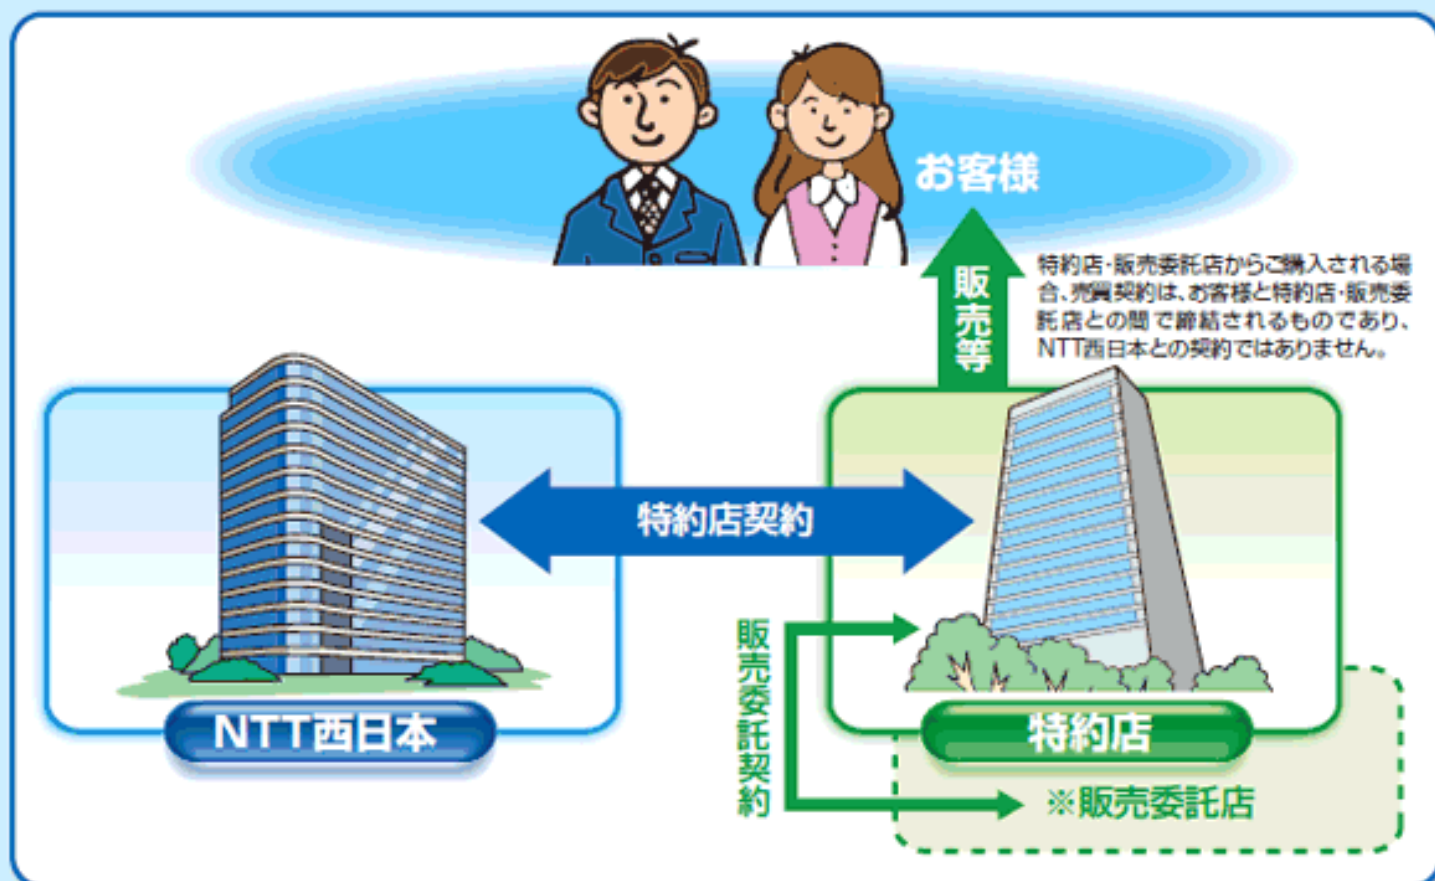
お客様

販売等

特約店·販売委託店からご購入される場合、売買契約は、お客様と特約店·販売委託店との間で締結されるものであり、NTT西日本との契約ではありません。

特約店契約

NTT西日本

特約店

販売委託契約

※販売委託店